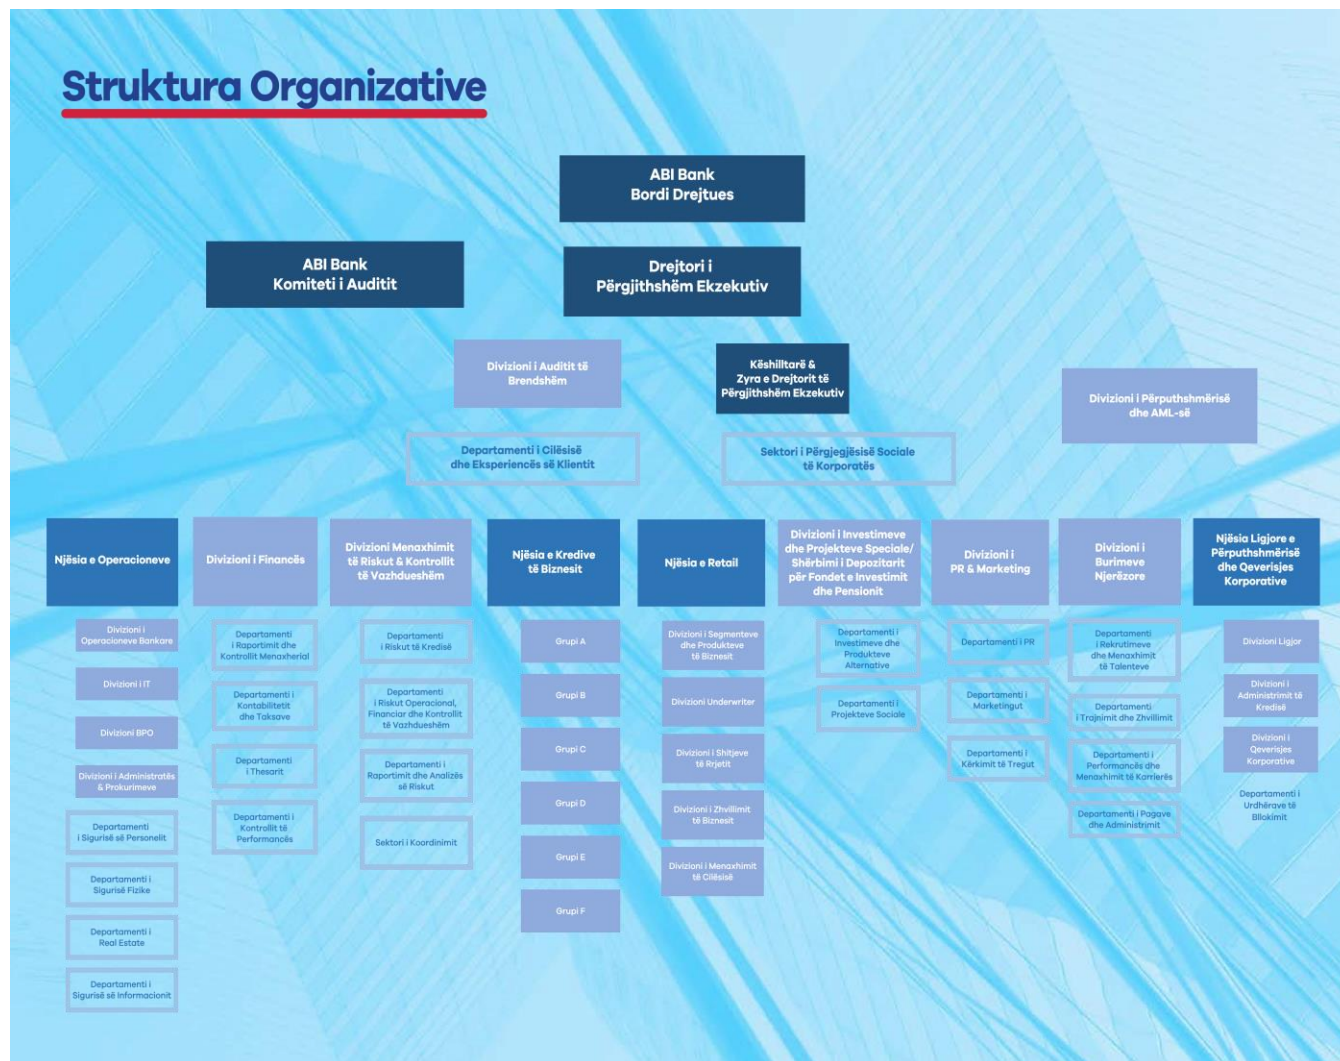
Struktura Organizative

ABI Bank
Bordi Drejtues

ABI Bank
Komiteti i Auditit

Drejtori i
Përgjithshëm Ekzekutiv

Divizioni i Auditit të Brendshëm

Këshilltarë &
Zyra e Drejtorit të Përgjithshëm Ekzekutiv

Divizioni i Përputhshmërisë dhe AML-së

Departamenti i Cilësisë dhe Eksperiencës së Klientit

Sektori i Përgjegjësisë Sociale të Korporatës

Njësia e Operacioneve

Divizioni i Operacioneve Bankare

Divizioni i IT

Divizioni BPO

Divizioni i Administratës & Prokurimeve

Departamenti i Sigurisë së Personelit

Departamenti i Sigurisë Fizike

Departamenti i Real Estate

Departamenti i Sigurisë së Informacionit

Divizioni i Financës

Departamenti i Raportimit dhe Kontrollit Menaxherial

Departamenti i Kontabilitetit dhe Taksave

Departamenti i Thesarit

Departamenti i Kontrollit të Performancës

Divizioni Menaxhimit të Riskut & Kontrollit të Vazhdueshëm

Departamenti i Riskut të Kredisë

Departamenti i Riskut Operacional, Financiar dhe Kontrollit të Vazhdueshëm

Departamenti i Raportimit dhe Analizës së Riskut

Sektori i Koordinimit

Njësia e Kredive të Biznesit

Grupi A

Grupi B

Grupi C

Grupi D

Grupi E

Grupi F

Njësia e Retail

Divizioni i Segmenteve dhe Produkteve të Biznesit

Divizioni Underwriter

Divizioni i Shitjeve të Rrjetit

Divizioni i Zhvillimit të Biznesit

Divizioni i Menaxhimit të Cilësisë

Divizioni i Investimeve dhe Projekteve Speciale/ Shërbimi i Depozitarit për Fondet e Investimit dhe Pensionit

Departamenti i Investimeve dhe Produkteve Alternative

Departamenti i Projekteve Sociale

Divizioni i PR & Marketing

Departamenti i PR

Departamenti i Marketingut

Departamenti i Kërkimit të Tregut

Divizioni i Burimeve Njerëzore

Departamenti i Rekrutimeve dhe Menaxhimit të Talenteve

Departamenti i Trajnimit dhe Zhvillimit

Departamenti i Performancës dhe Menaxhimit të Karrierës

Departamenti i Pagave dhe Administrimit

Njësia Ligjore e Përputhshmërisë dhe Qeverisjes Korporative

Divizioni Ligjor

Divizioni i Administrimit të Kredisë

Divizioni i Qeverisjes Korporative

Departamenti i Urdhërave të Bllokimit